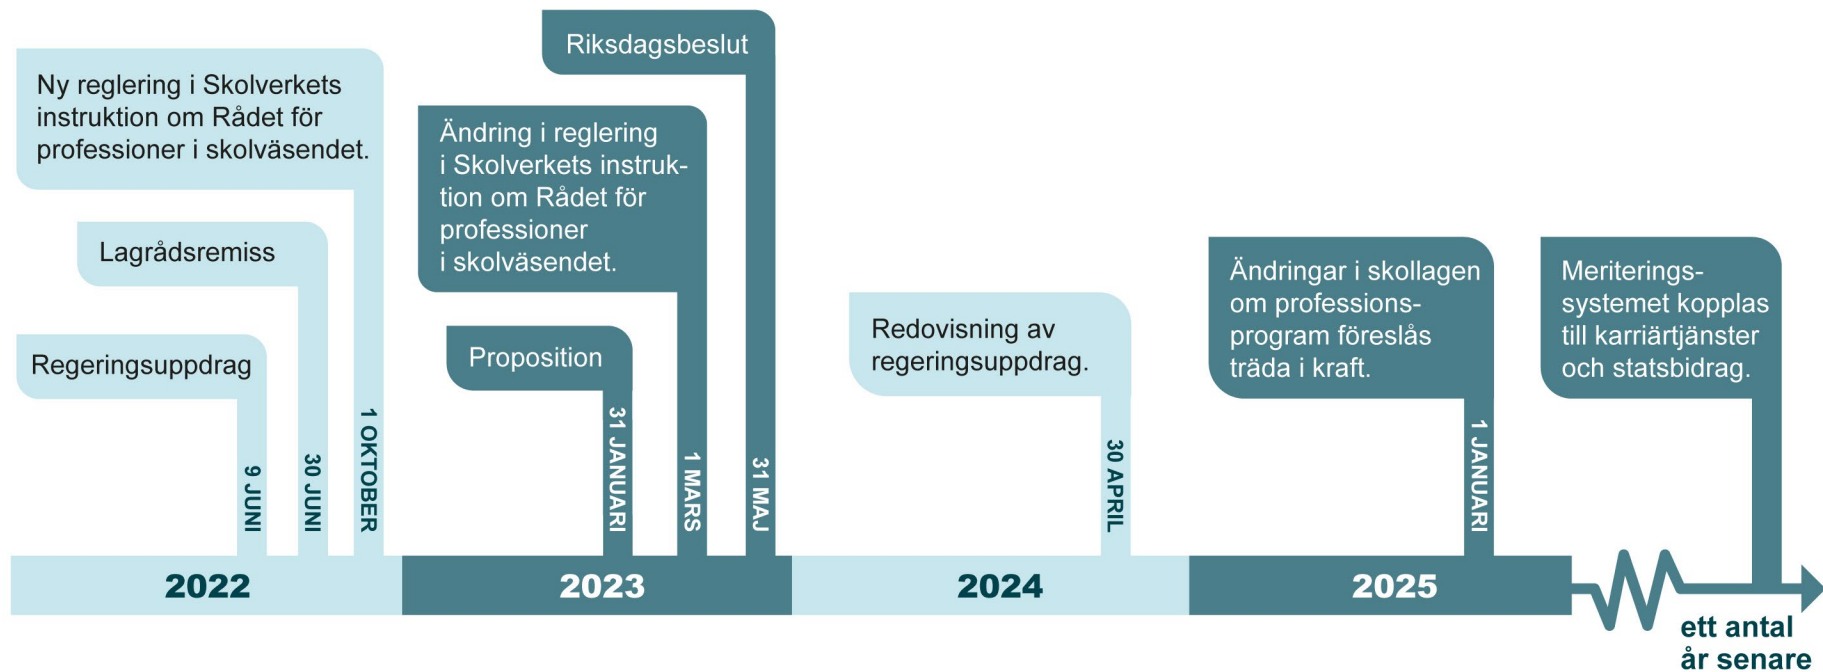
Ny reglering i Skolverkets instruktion om Rådet för professioner i skolväsendet.

Lagrådsremiss

Regeringsuppdrag

9 JUNI

30 JUNI

1 OKTOBER

Riksdagsbeslut

Ändring i reglering i Skolverkets instruktion om Rådet för professioner i skolväsendet.

Proposition

31 JANUARI

1 MARS

31 MAJ

Redovisning av regeringsuppdrag.

30 APRIL

Ändringar i skollagen om professionsprogram föreslås träda i kraft.

1 JANUARI

Meriteringssystemet kopplas till karriärtjänster och statsbidrag.

2022

2023

2024

2025

ett antal år senare